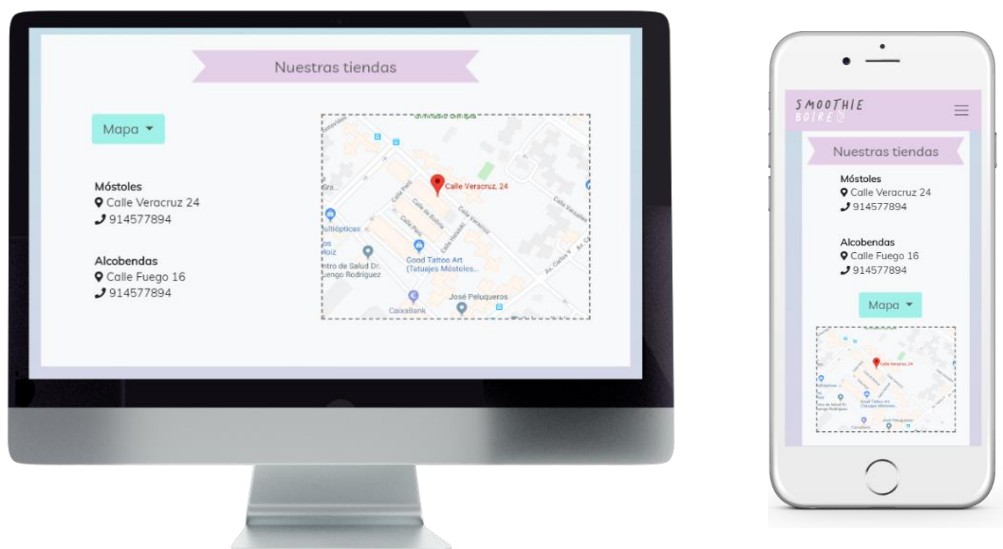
Nuestras tiendas

Mapa

Móstoles
Calle Veracruz 24
914577894

Alcobendas
Calle Fuego 16
914577894

Calle Veracruz, 24
Calle Pinto
Calle de Bolivia
Calle Veracruz
Calle Huesca
Calle Pez
Multiópticas
Centro de Salud Dr. Luengo Rodríguez
Good Tattoo Art (Tatuajes Móstoles...
José Peluqueros
CaixaBank
Av. Carlos V

SMOOTHIE BOIRE

Nuestras tiendas

Móstoles
Calle Veracruz 24
914577894

Alcobendas
Calle Fuego 16
914577894

Mapa

Calle Veracruz, 24